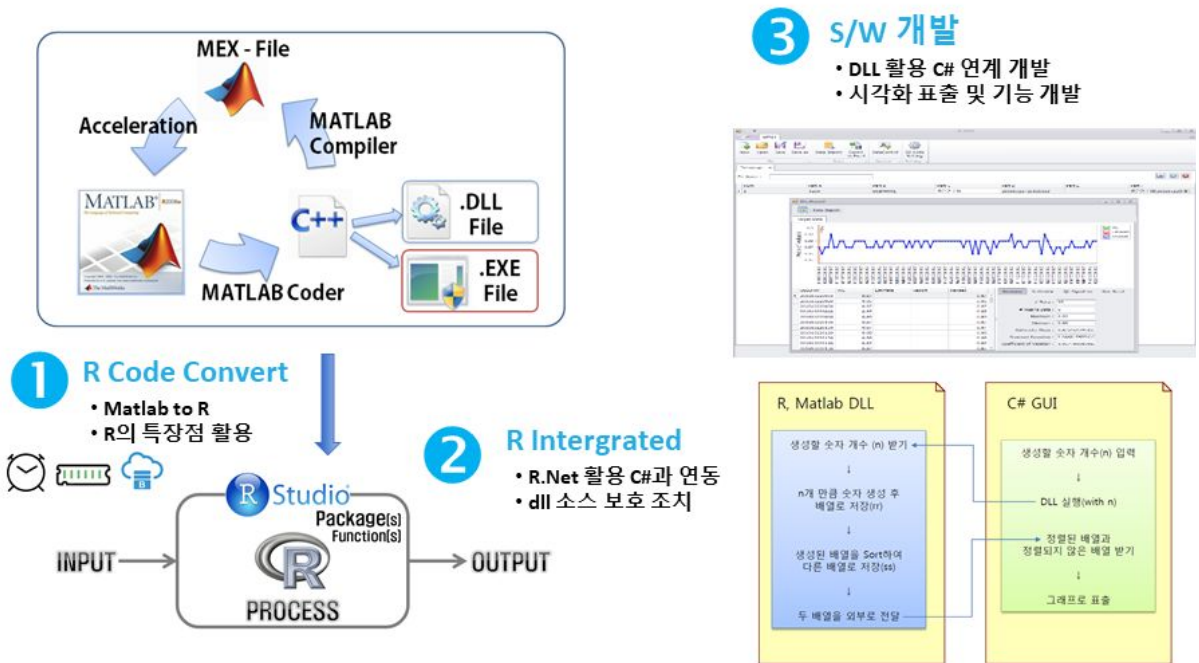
MEX - File

Acceleration

MATLAB Compiler

MATLAB

C++

.DLL File

.EXE File

MATLAB Coder

3 S/W 개발

• DLL 활용 C# 연계 개발
• 시각화 표출 및 기능 개발

1 R Code Convert

• Matlab to R
• R의 특장점 활용

2 R Intergrated

• R.Net 활용 C#과 연동
• dll 소스 보호 조치

R Studio

Package[s]
Function[s]

INPUT

R

PROCESS

OUTPUT

R, Matlab DLL

생성할 숫자 개수 (n) 받기

↓

n개 만큼 숫자 생성 후 배열로 저장(rr)

↓

생성된 배열을 Sort하여 다른 배열로 저장(ss)

↓

두 배열을 외부로 전달

C# GUI

생성할 숫자 개수(n) 입력

↓

DLL 실행(with n)

정렬된 배열과 정렬되지 않은 배열 받기

↓

그래프로 표출